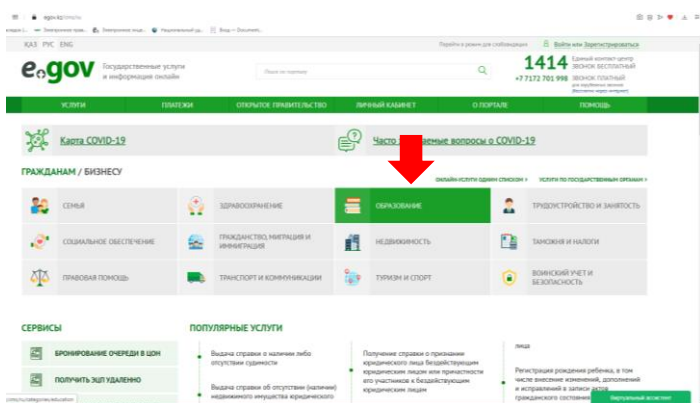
egov.kz/cms/ru

КАЗ РУС ENG

Перейти в режим для слабовидящих

Войти или Зарегистрироваться

egov Государственные услуги и информация онлайн

Поиск по порталу

1414 Единый контакт-центр ЗВОНОК БЕСПЛАТНЫЙ

+7 7172 701 998 ЗВОНОК ПЛАТНЫЙ для зарубежных звонков

УСЛУГИ | ПЛАТЕЖИ | ОТКРЫТОЕ ПРАВИТЕЛЬСТВО | ЛИЧНЫЙ КАБИНЕТ | О ПОРТАЛЕ | ПОМОЩЬ

Карта COVID-19

Часто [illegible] вопросы о COVID-19

ГРАЖДАНАМ / БИЗНЕСУ

ОНЛАЙН-УСЛУГИ ОДНИМ СПИСКОМ >

УСЛУГИ ПО ГОСУДАРСТВЕННЫМ ОРГАНАМ >

| СЕМЬЯ | ЗДРАВООХРАНЕНИЕ | ОБРАЗОВАНИЕ | ТРУДОУСТРОЙСТВО И ЗАНЯТОСТЬ |
|---|---|---|---|
| СОЦИАЛЬНОЕ ОБЕСПЕЧЕНИЕ | ГРАЖДАНСТВО, МИГРАЦИЯ И ИММИГРАЦИЯ | НЕДВИЖИМОСТЬ | ТАМОЖНЯ И НАЛОГИ |
| ПРАВОВАЯ ПОМОЩЬ | ТРАНСПОРТ И КОММУНИКАЦИИ | ТУРИЗМ И СПОРТ | ВОИНСКИЙ УЧЕТ И БЕЗОПАСНОСТЬ |

СЕРВИСЫ

БРОНИРОВАНИЕ ОЧЕРЕДИ В ЦОН

ПОЛУЧИТЬ ЭЦП УДАЛЕННО

ПОПУЛЯРНЫЕ УСЛУГИ

Выдача справки о наличии либо отсутствии судимости

Выдача справки об отсутствии (наличии) недвижимого имущества юридического

Получение справки о признании юридического лица бездействующим юридических лиц или причастности его участников к бездействующим юридическим лицам

лица

Регистрация рождения ребенка, в том числе внесение изменений, дополнений и исправлений в записи актов гражданского состояния

Виртуальный ассистент